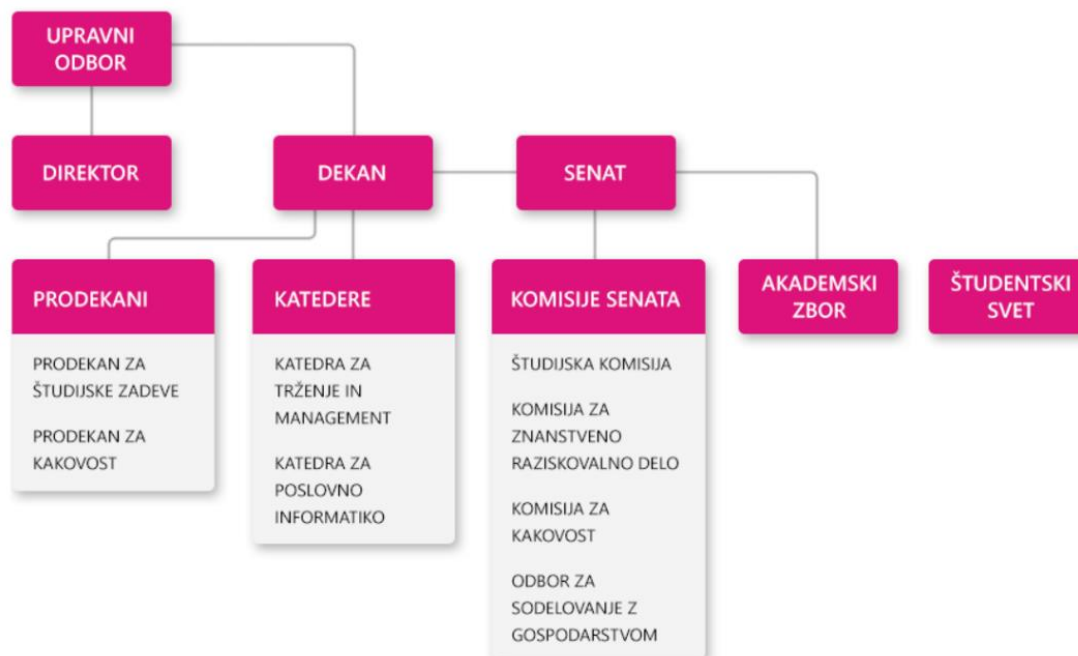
UPRAVNI ODBOR

DIREKTOR

DEKAN

SENAT

PRODEKANI

PRODEKAN ZA ŠTUDIJSKE ZADEVE

PRODEKAN ZA KAKOVOST

KATEDERE

KATEDRA ZA TRŽENJE IN MANAGEMENT

KATEDRA ZA POSLOVNO INFORMATIKO

KOMISIJE SENATA

ŠTUDIJSKA KOMISIJA

KOMISIJA ZA ZNANSTVENO RAZISKOVALNO DELO

KOMISIJA ZA KAKOVOST

ODBOR ZA SODELOVANJE Z GOSPODARSTVOM

AKADEMSKI ZBOR

ŠTUDENTSKI SVET